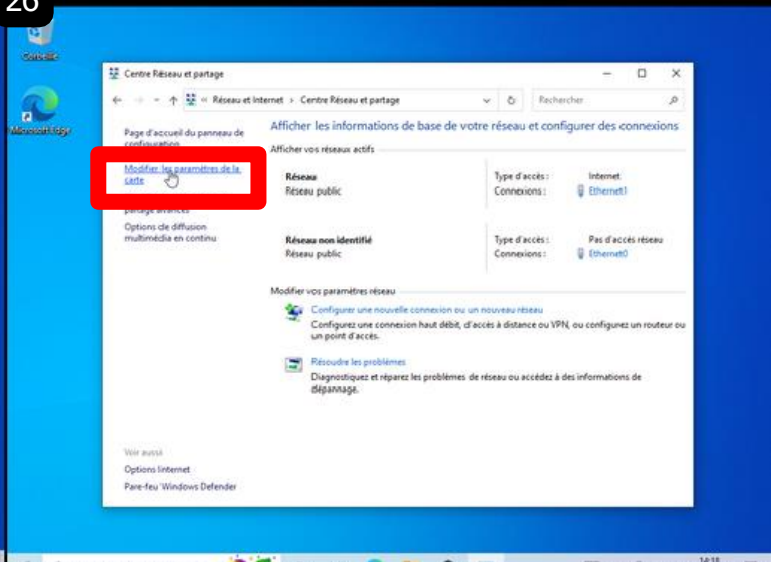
26

Corbeille

Microsoft Edge

Centre Réseau et partage

« Réseau et Internet › Centre Réseau et partage

Rechercher

Page d'accueil du panneau de configuration

Modifier les paramètres de la carte

partage avancés

Options de diffusion multimédia en continu

Afficher les informations de base de votre réseau et configurer des connexions

Afficher vos réseaux actifs

Réseau
Réseau public

Type d'accès : Internet
Connexions : Ethernet1

Réseau non identifié
Réseau public

Type d'accès : Pas d'accès réseau
Connexions : Ethernet0

Modifier vos paramètres réseau

Configurer une nouvelle connexion ou un nouveau réseau
Configurez une connexion haut débit, d'accès à distance ou VPN, ou configurez un routeur ou un point d'accès.

Résoudre les problèmes
Diagnostiquez et réparez les problèmes de réseau ou accédez à des informations de dépannage.

Voir aussi

Options Internet

Pare-feu Windows Defender

14:18